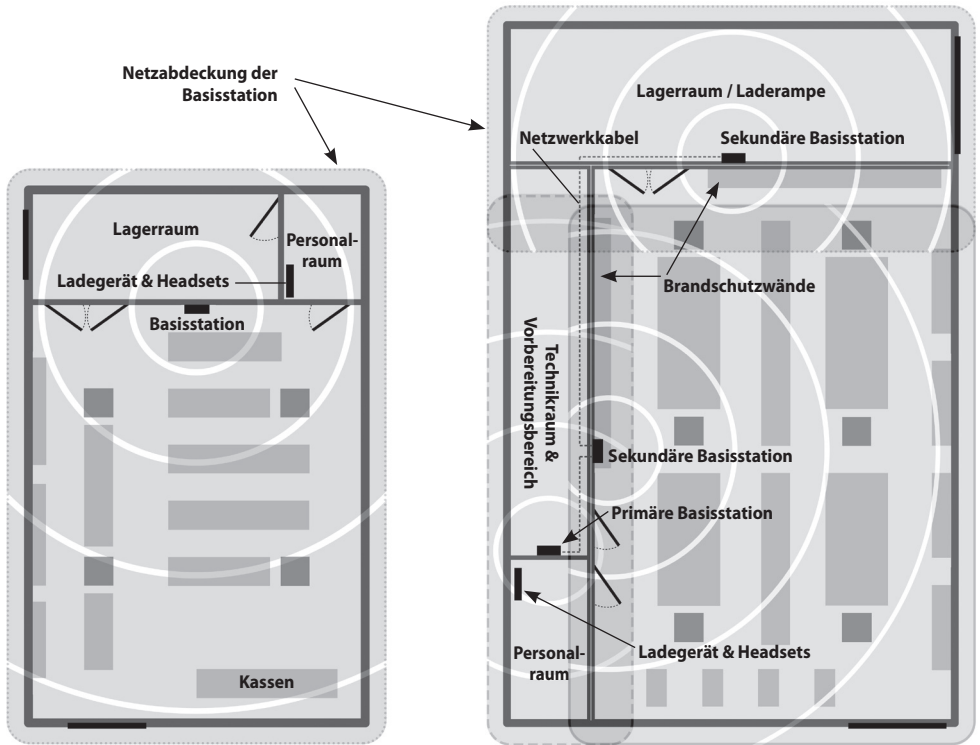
Netzabdeckung der Basisstation

Lagerraum

Personalraum

Ladegerät & Headsets

Basisstation

Kassen

Lagerraum / Laderampe

Netzwerkkabel

Sekundäre Basisstation

Brandschutzwände

Technikraum & Vorbereitungsbereich

Sekundäre Basisstation

Primäre Basisstation

Personalraum

Ladegerät & Headsets